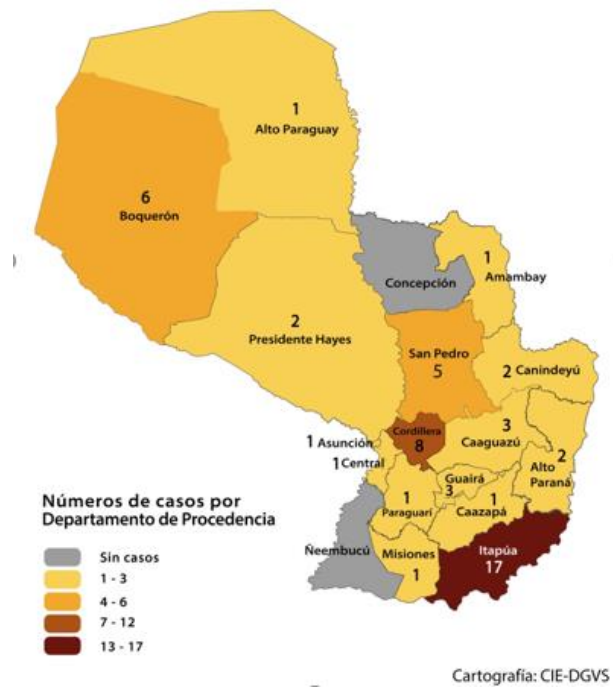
1
Alto Paraguay

6
Boquerón

Concepción

1
Amambay

2
Presidente Hayes

San Pedro
5

2 Canindeyú

Cordillera
8

1 Asunción

1 Central

3
Caaguazú

2
Alto Paraná

Guairá
3

1
Paraguarí

1
Caazapá

Ñeembucú

Misiones

1

Itapúa
17

Números de casos por Departamento de Procedencia

Sin casos
1 - 3
4 - 6
7 - 12
13 - 17

Cartografía: CIE-DGVS